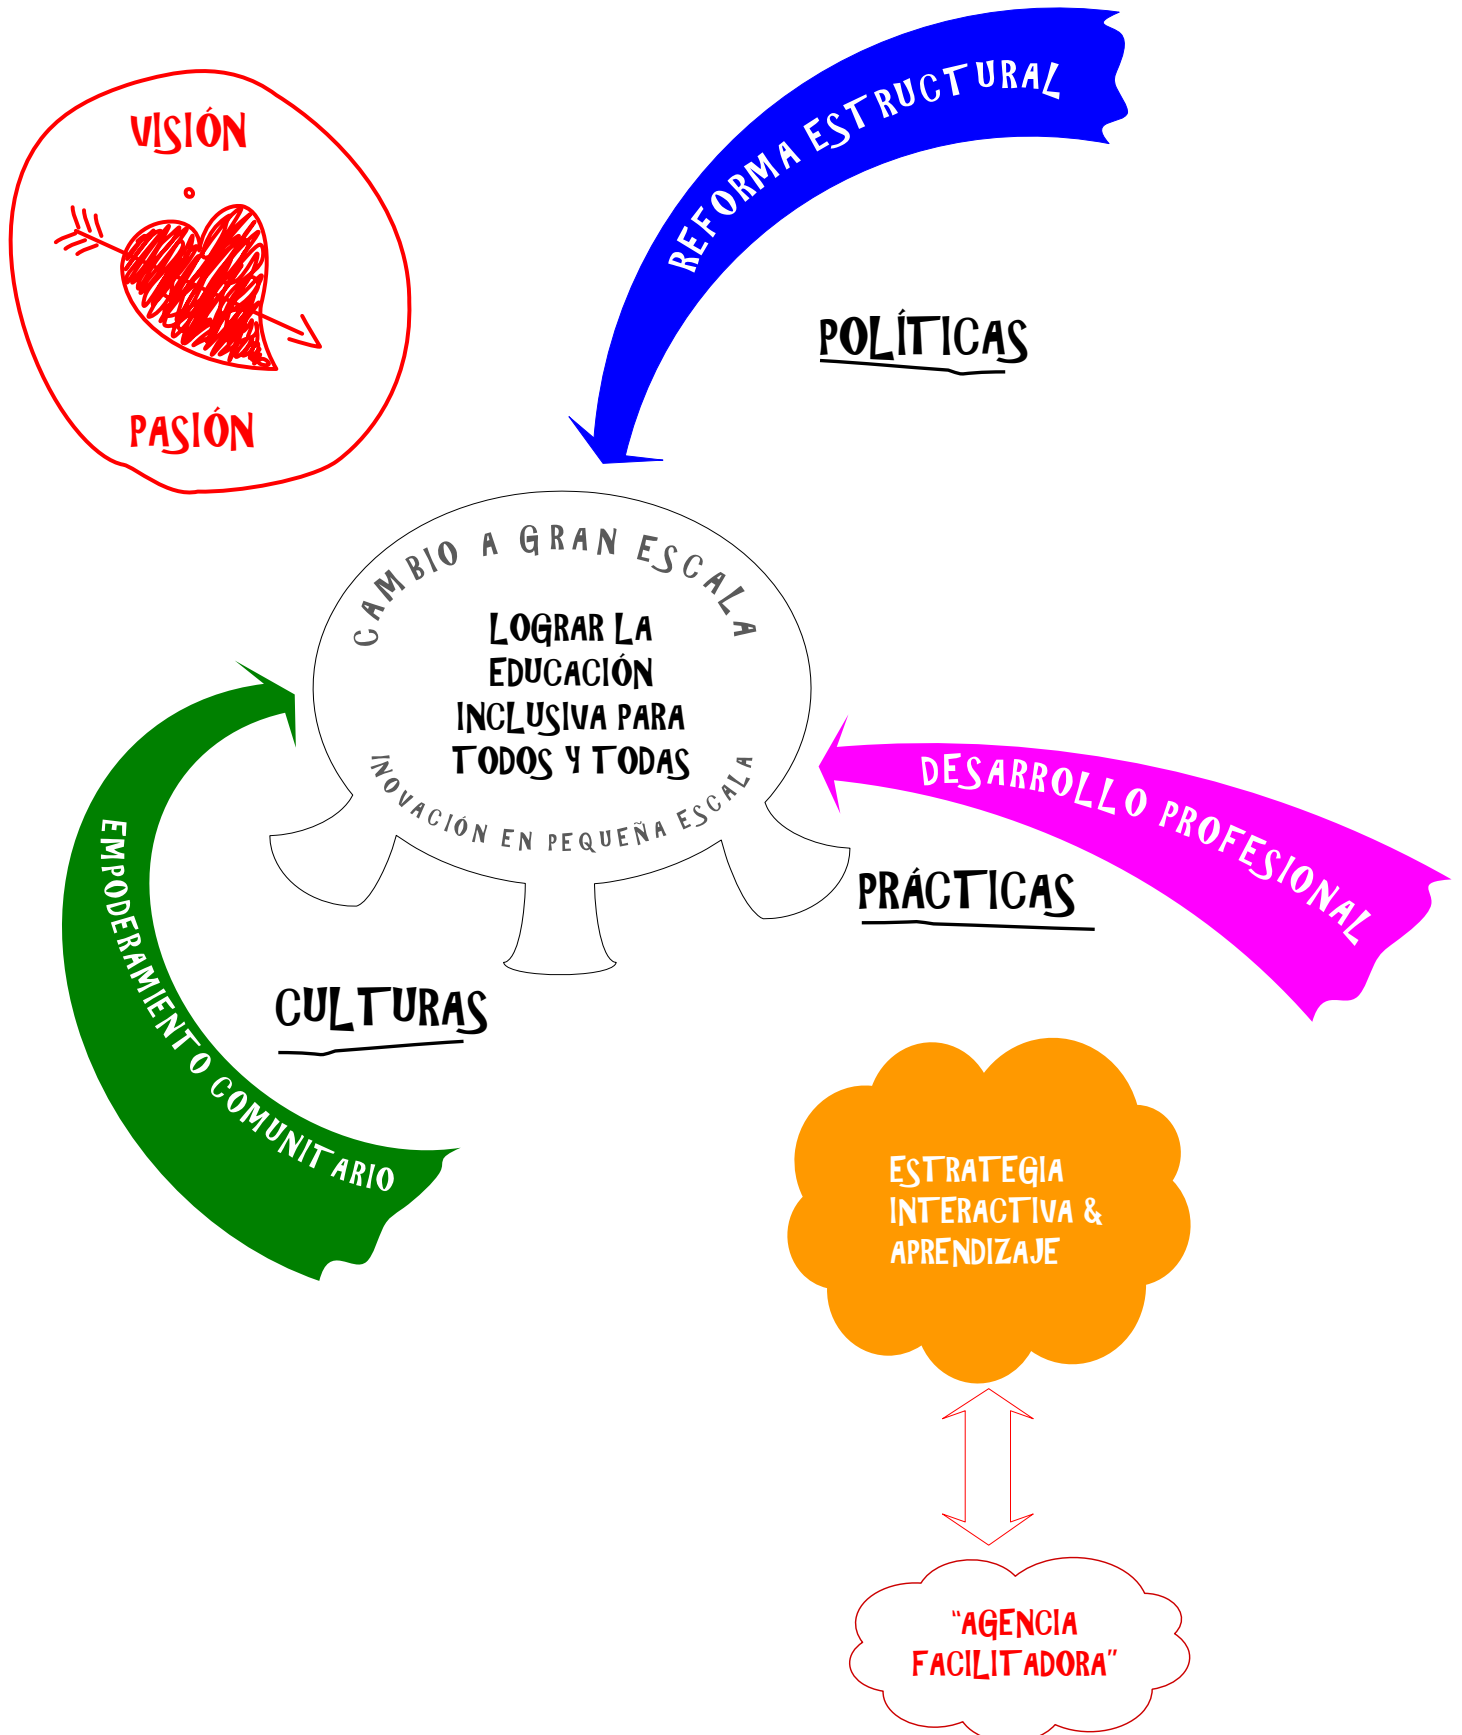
VISIÓN

PASIÓN

REFORMA ESTRUCTURAL

POLÍTICAS

CAMBIO A GRAN ESCALA

LOGRAR LA EDUCACIÓN INCLUSIVA PARA TODOS Y TODAS

INOVACIÓN EN PEQUEÑA ESCALA

DESARROLLO PROFESIONAL

PRÁCTICAS

EMPODERAMIENTO COMUNITARIO

CULTURAS

ESTRATEGIA INTERACTIVA & APRENDIZAJE

"AGENCIA FACILITADORA"